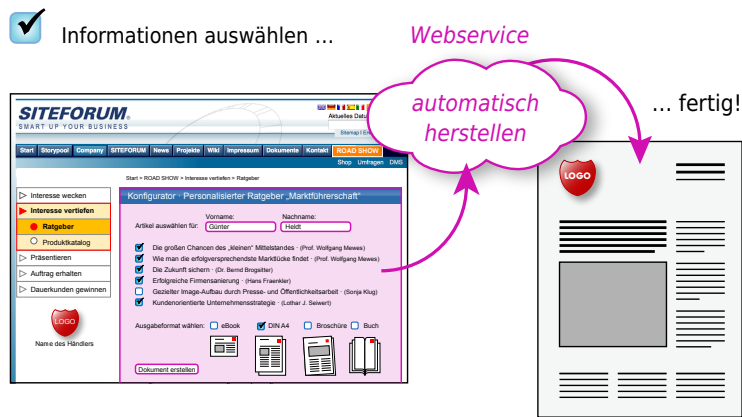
Informationen auswählen ...

Webservice

automatisch herstellen

... fertig!

SITEFORUM.
SMART UP YOUR BUSINESS

Aktuelles Datu

Sitemap | E

Start | Storypool | Company | SITEFORUM | News | Projekte | Wiki | Impressum | Dokumente | Kontakt | ROAD SHOW

Shop | Umfragen | DMS

Start » ROAD SHOW » Interesse vertiefen » Ratgeber

Interesse wecken
Interesse vertiefen
Ratgeber
Produktkatalog
Präsentieren
Auftrag erhalten
Dauerkunden gewinnen

LOGO

Name des Händlers

Konfigurator · Personalisierter Ratgeber „Marktführerschaft"

Artikel auswählen für:
Vorname: Günter
Nachname: Heldt

Die großen Chancen des „kleinen" Mittelstandes · (Prof. Wolfgang Mewes)
Wie man die erfolgversprechendste Marktlücke findet · (Prof. Wolfgang Mewes)
Die Zukunft sichern · (Dr. Bernd Brogsitter)
Erfolgreiche Firmensanierung · (Hans Fraenkler)
Gezielter Image-Aufbau durch Presse- und Öffentlichkeitsarbeit · (Sonja Klug)
Kundenorientierte Unternehmensstrategie · (Lothar J. Seiwert)

Ausgabeformat wählen: eBook | DIN A4 | Broschüre | Buch

Dokument erstellen

LOGO